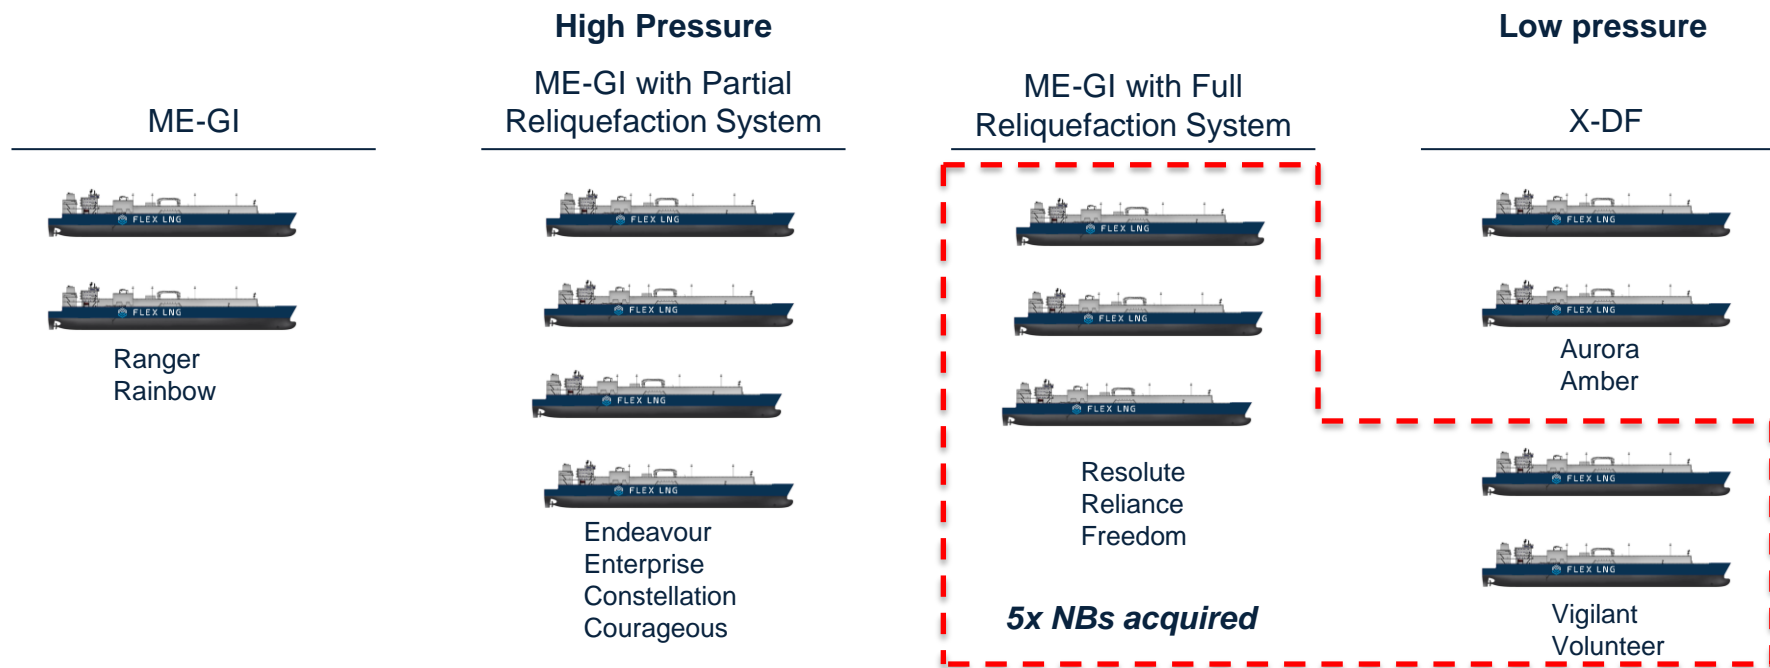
High Pressure

Low pressure

ME-GI

ME-GI with Partial Reliquefaction System

ME-GI with Full Reliquefaction System

X-DF

FLEX LNG
FLEX LNG
Ranger
Rainbow

FLEX LNG
FLEX LNG
FLEX LNG
FLEX LNG
Endeavour
Enterprise
Constellation
Courageous

FLEX LNG
FLEX LNG
FLEX LNG
Resolute
Reliance
Freedom

5x NBs acquired

FLEX LNG
FLEX LNG
Aurora
Amber

FLEX LNG
FLEX LNG
Vigilant
Volunteer